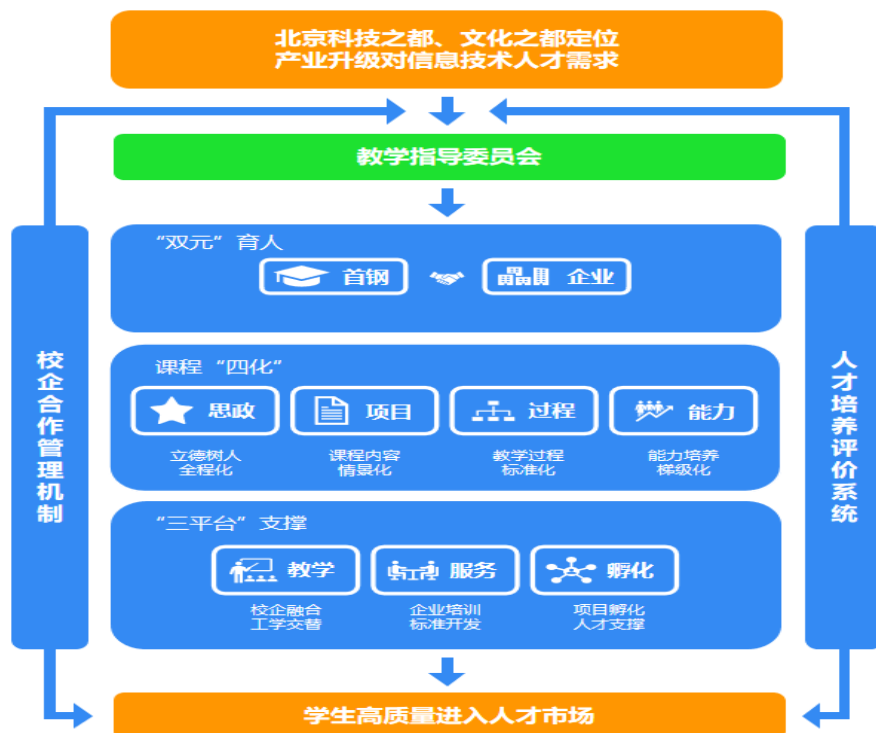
北京科技之都、文化之都定位
产业升级对信息技术人才需求

教学指导委员会

校企合作管理机制

人才培养评价系统

“双元”育人

首钢

企业

课程“四化”

思政

项目

过程

能力

立德树人
全程化

课程内容
情景化

教学过程
标准化

能力培养
梯级化

“三平台”支撑

教学

服务

孵化

校企融合
工学交替

企业培训
标准开发

项目孵化
人才支撑

学生高质量进入人才市场